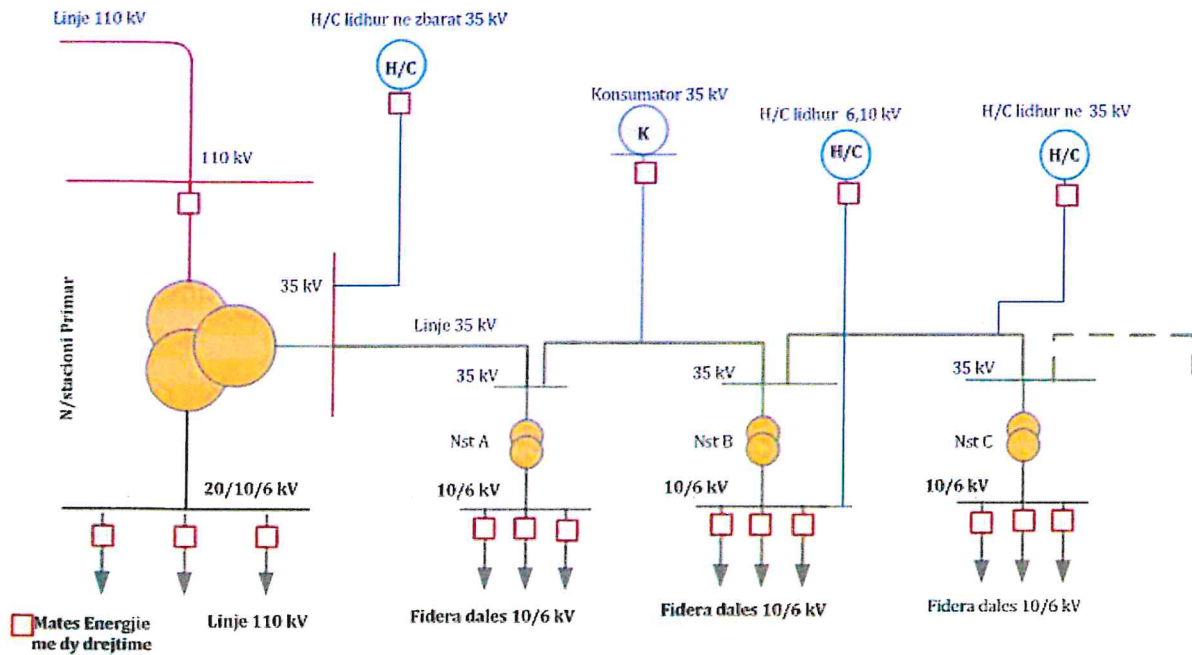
Linje 110 kV

H/C lidhur ne zbarat 35 kV

H/C

Konsumator 35 kV

K

H/C lidhur 6,10 kV

H/C

H/C lidhur ne 35 kV

H/C

110 kV

35 kV

N/stacioni Primar

Linje 35 kV

35 kV

35 kV

35 kV

Nst A

Nst B

Nst C

20/10/6 kV

10/6 kV

10/6 kV

10/6 kV

Mates Energjie me dy drejtime

Linje 110 kV

Fidera dales 10/6 kV

Fidera dales 10/6 kV

Fidera dales 10/6 kV